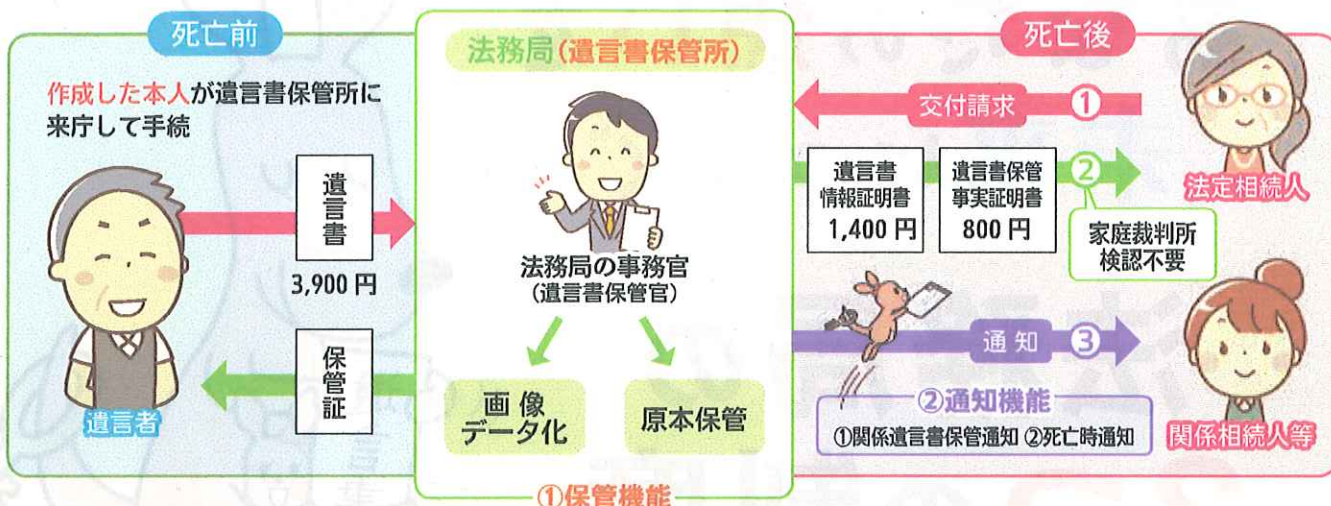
死亡前

作成した本人が遺言書保管所に来庁して手続

遺言書

3,900 円

保管証

遺言者

法務局（遺言書保管所）

法務局の事務官
（遺言書保管官）

画像データ化

原本保管

①保管機能

死亡後

交付請求 ①

遺言書情報証明書
1,400 円

遺言書保管事実証明書
800 円

②

家庭裁判所検認不要

法定相続人

通知 ③

②通知機能
①関係遺言書保管通知 ②死亡時通知

関係相続人等